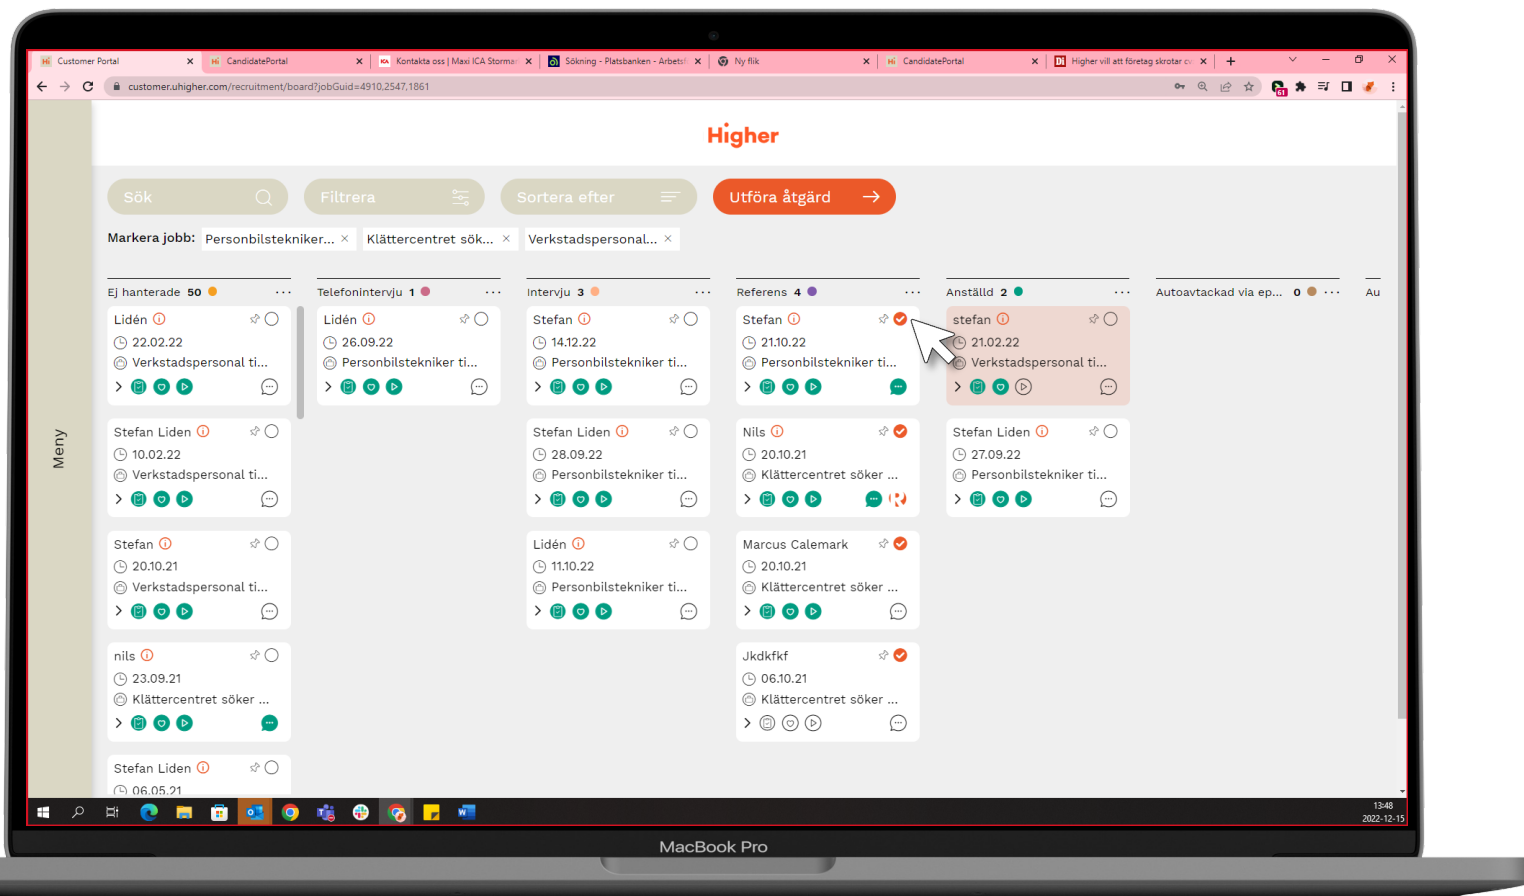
Customer Portal | CandidatePortal | Kontakta oss | Maxi ICA Storma | Sökning - Platsbanken - Arbets | Ny flik | CandidatePortal | Higher vill att företag skrotar c

customer.uhigher.com/recruitment/board?jobGuid=4910,2547,1861

Higher

Meny

Sök

Filtrera

Sortera efter

Utföra åtgärd

Markera jobb: Personbilstekniker... × Klättercentret sök... × Verkstadspersonal... ×

Ej hanterade 50

Lidén
22.02.22
Verkstadspersonal ti...

Stefan Liden
10.02.22
Verkstadspersonal ti...

Stefan
20.10.21
Verkstadspersonal ti...

nils
23.09.21
Klättercentret söker ...

Stefan Liden
06.05.21

Telefonintervju 1

Lidén
26.09.22
Personbilstekniker ti...

Intervju 3

Stefan
14.12.22
Personbilstekniker ti...

Stefan Liden
28.09.22
Personbilstekniker ti...

Lidén
11.10.22
Personbilstekniker ti...

Referens 4

Stefan
21.10.22
Personbilstekniker ti...

Nils
20.10.21
Klättercentret söker ...

Marcus Calemark
20.10.21
Klättercentret söker ...

Jkdkfkf
06.10.21
Klättercentret söker ...

Anställd 2

stefan
21.02.22
Verkstadspersonal ti...

Stefan Liden
27.09.22
Personbilstekniker ti...

Autoavtackad via ep... 0

Au

13:48
2022-12-15

MacBook Pro